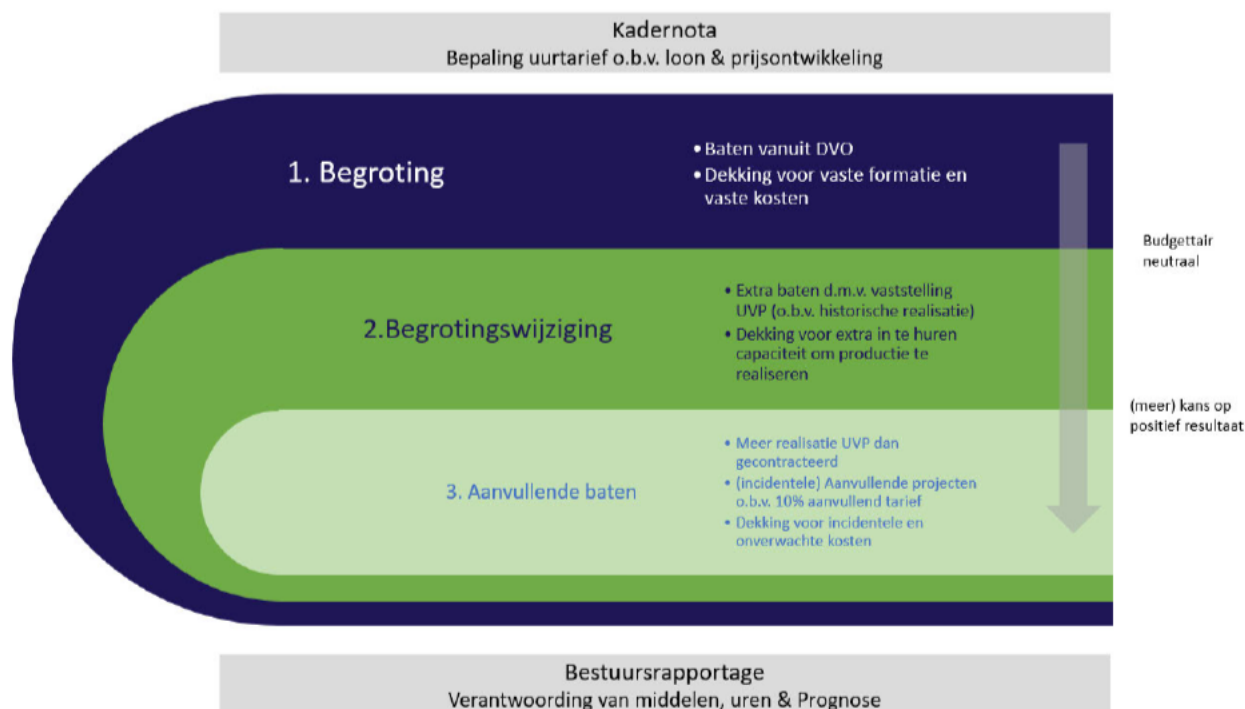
Kadernota
Bepaling uurtarief o.b.v. loon & prijsontwikkeling

1. Begroting

• Baten vanuit DVO
• Dekking voor vaste formatie en vaste kosten

Budgettair neutraal

2.Begrotingswijziging

• Extra baten d.m.v. vaststelling UVP (o.b.v. historische realisatie)
• Dekking voor extra in te huren capaciteit om productie te realiseren

(meer) kans op positief resultaat

3. Aanvullende baten

• Meer realisatie UVP dan gecontracteerd
• (incidentele) Aanvullende projecten o.b.v. 10% aanvullend tarief
• Dekking voor incidentele en onverwachte kosten

Bestuursrapportage
Verantwoording van middelen, uren & Prognose